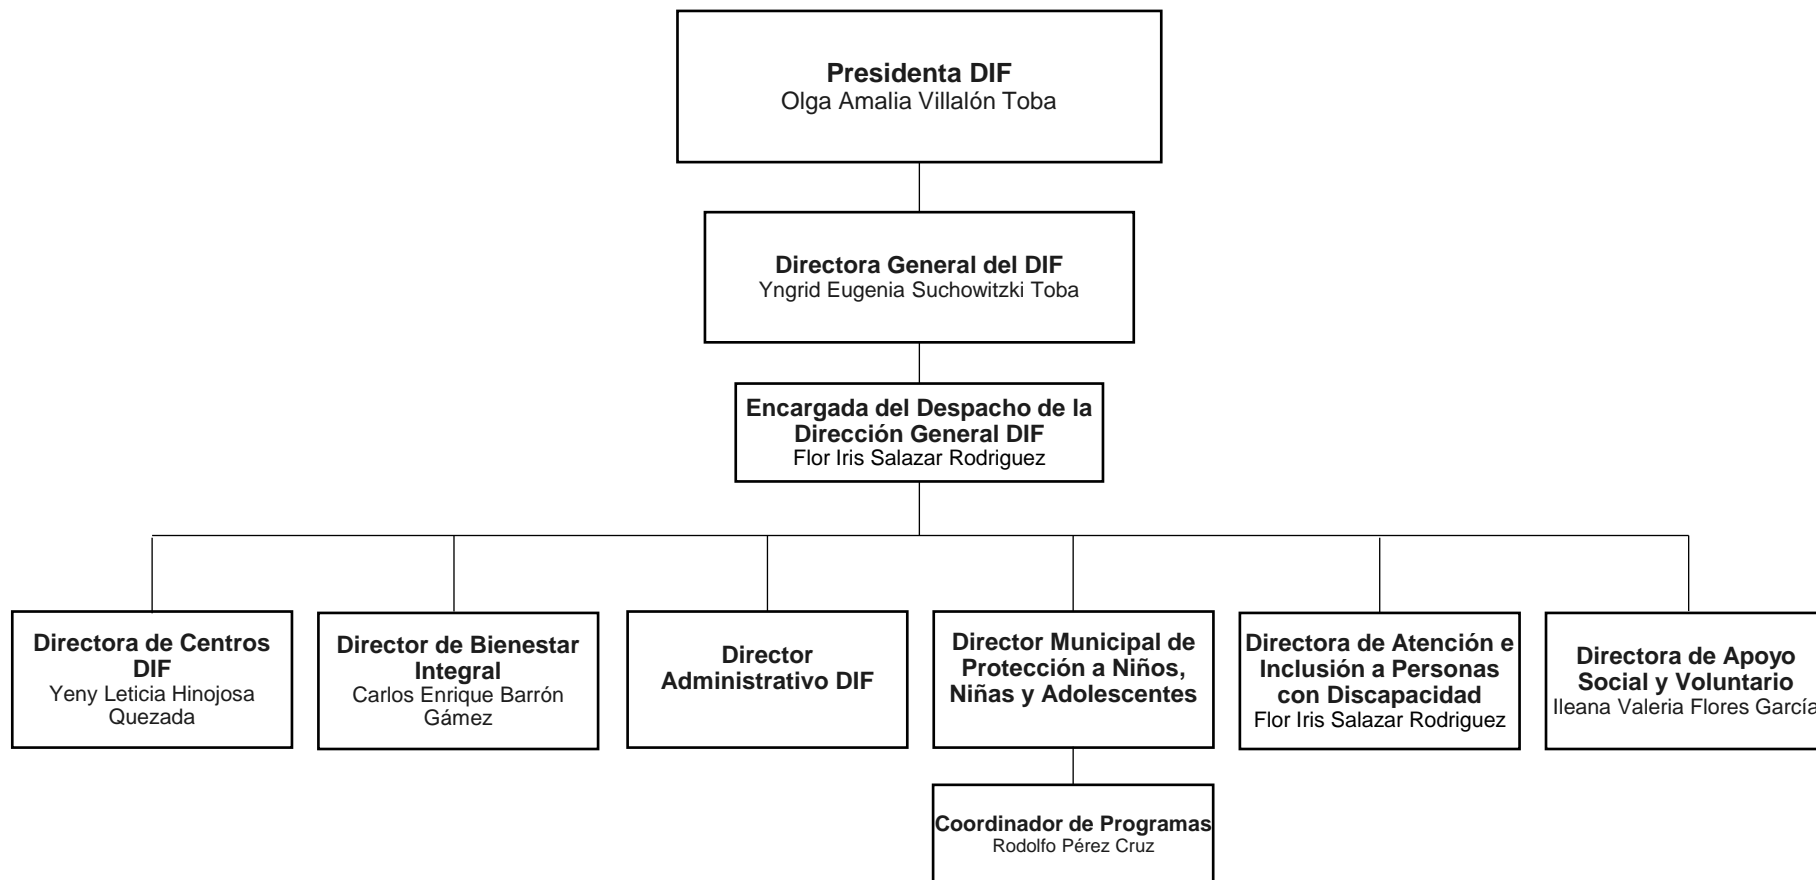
**Presidenta DIF**
Olga Amalia Villalón Toba

**Directora General del DIF**
Yngrid Eugenia Suchowitzki Toba

**Encargada del Despacho de la Dirección General DIF**
Flor Iris Salazar Rodriguez

**Directora de Centros DIF**
Yeny Leticia Hinojosa Quezada

**Director de Bienestar Integral**
Carlos Enrique Barrón Gámez

**Director Administrativo DIF**

**Director Municipal de Protección a Niños, Niñas y Adolescentes**

**Directora de Atención e Inclusión a Personas con Discapacidad**
Flor Iris Salazar Rodriguez

**Directora de Apoyo Social y Voluntario**
Ileana Valeria Flores García

**Coordinador de Programas**
Rodolfo Pérez Cruz